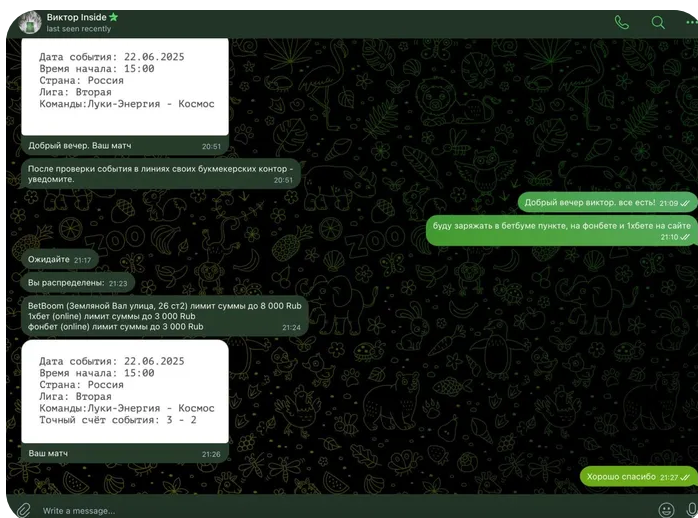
Виктор Inside
last seen recently

Дата события: 22.06.2025
Время начала: 15:00
Страна: Россия
Лига: Вторая
Команды:Луки-Энергия - Космос

Добрый вечер. Ваш матч 20:51

После проверки события в линиях своих букмекерских контор - уведомите. 20:51

Добрый вечер виктор. все есть! 21:09

буду заряжать в бетбуме пункте, на фонбете и 1хбете на сайте 21:10

Ожидайте 21:17

Вы распределены: 21:23

BetBoom (Земляной Вал улица, 26 ст2) лимит суммы до 8 000 Rub
1xбет (online) лимит суммы до 3 000 Rub
фонбет (online) лимит суммы до 3 000 Rub 21:24

Дата события: 22.06.2025
Время начала: 15:00
Страна: Россия
Лига: Вторая
Команды:Луки-Энергия - Космос
Точный счёт события: 3 - 2

Ваш матч 21:26

Хорошо спасибо 21:27

Write a message...